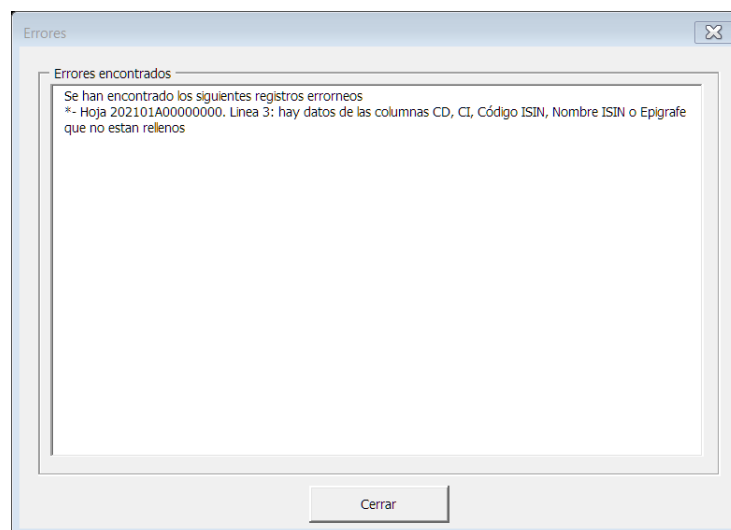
Errores

Errores encontrados

Se han encontrado los siguientes registros errorneos
*- Hoja 202101A00000000. Linea 3: hay datos de las columnas CD, CI, Código ISIN, Nombre ISIN o Epigrafe que no estan rellenos

Cerrar